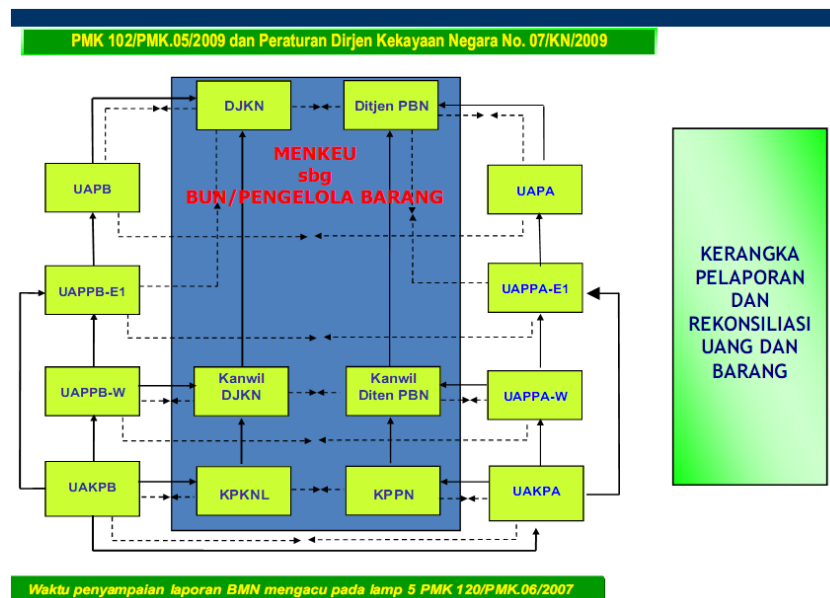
PMK 102/PMK.05/2009 dan Peraturan Dirjen Kekayaan Negara No. 07/KN/2009

DJKN

Ditjen PBN

MENKEU
sbg
BUN/PENGELOLA BARANG

UAPB

UAPA

UAPPB-E1

UAPPA-E1

UAPPB-W

Kanwil DJKN

Kanwil Diten PBN

UAPPA-W

UAKPB

KPKNL

KPPN

UAKPA

KERANGKA PELAPORAN DAN REKONSILIASI UANG DAN BARANG

Waktu penyampaian laporan BMN mengacu pada lamp 5 PMK 120/PMK.06/2007